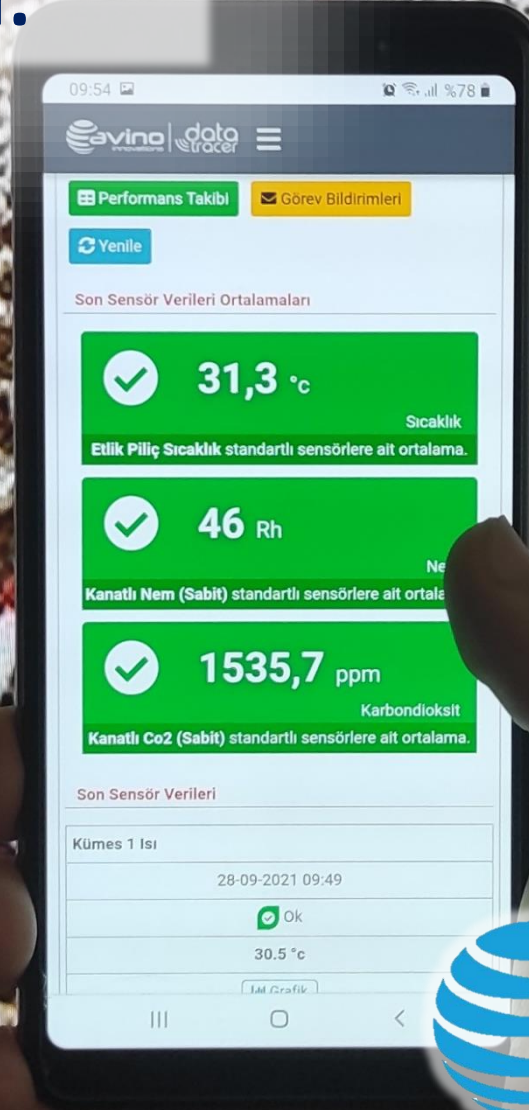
09:54

%78

avino innovations | data tracer

Performans Takibi

Görev Bildirimleri

Yenile

Son Sensör Verileri Ortalamaları

31,3 °c

Sıcaklık

Etlik Piliç Sıcaklık standartlı sensörlere ait ortalama.

46 Rh

Ne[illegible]

Kanatlı Nem (Sabit) standartlı sensörlere ait ortala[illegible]

1535,7 ppm

Karbondioksit

Kanatlı Co2 (Sabit) standartlı sensörlere ait ortalama.

Son Sensör Verileri

Kümes 1 Isı

28-09-2021 09:49

Ok

30.5 °c

Grafik